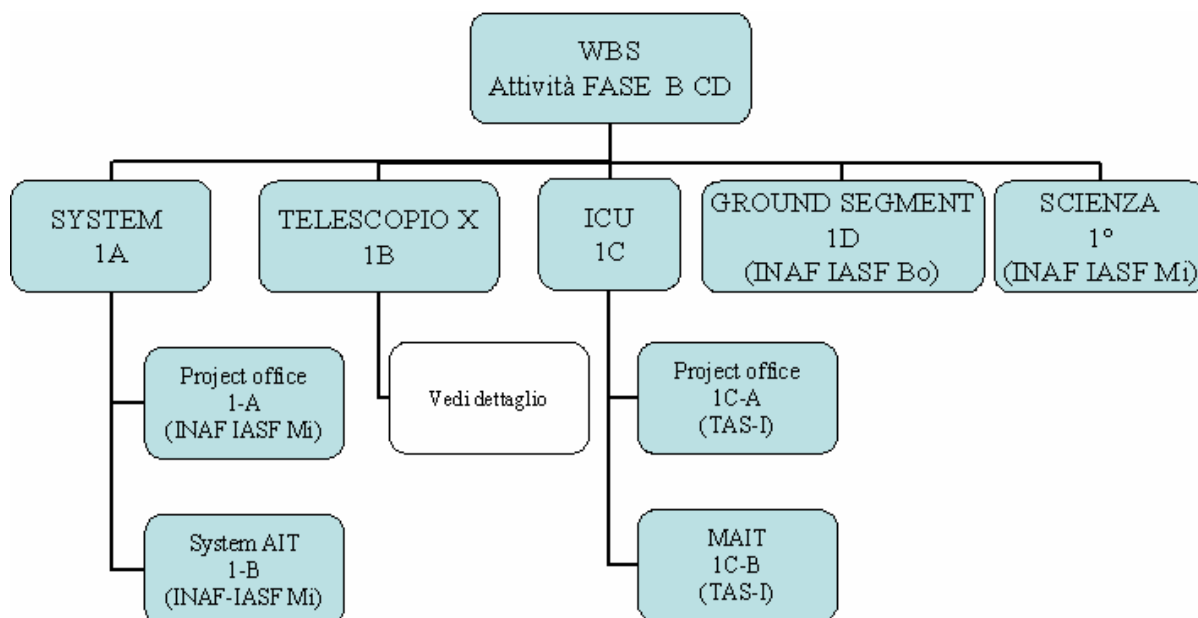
WBS
Attività FASE B CD

SYSTEM
1A

TELESCOPIO X
1B

ICU
1C

GROUND SEGMENT
1D
(INAF IASF Bo)

SCIENZA
1°
(INAF IASF Mi)

Project office
1-A
(INAF IASF Mi)

System AIT
1-B
(INAF-IASF Mi)

Vedi dettaglio

Project office
1C-A
(TAS-I)

MAIT
1C-B
(TAS-I)